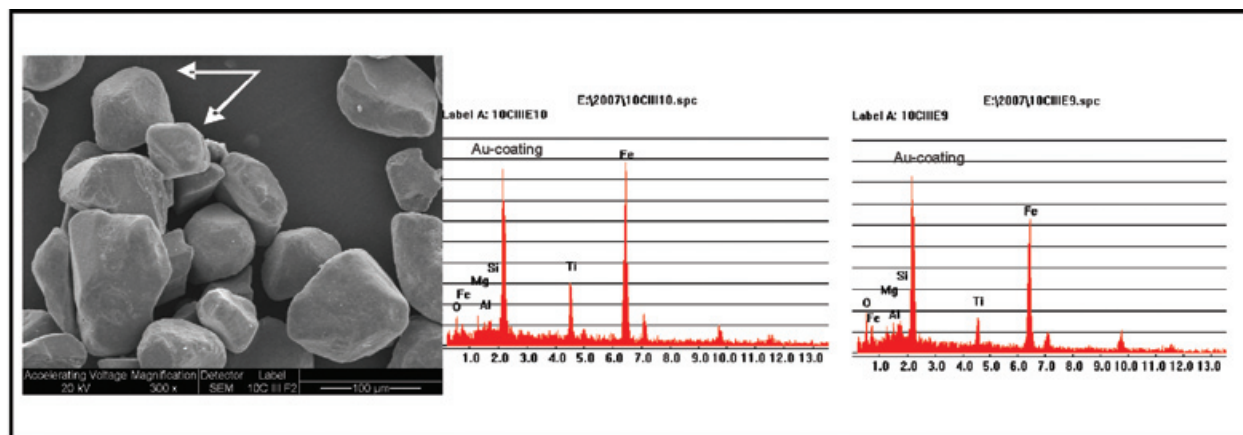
| Accelerating Voltage | Magnification | Detector | Label |
|---|---|---|---|
| 20 kV | 300 x | SEM | 10C III F2 |

100 µm

E:\2007\10CIII10.spc
Label A: 10CIIIE10

Au-coating
Fe
Si
Mg
Fe
O
Al
Ti

1.0 2.0 3.0 4.0 5.0 6.0 7.0 8.0 9.0 10.0 11.0 12.0 13.0

E:\2007\10CIIIE9.spc
Label A: 10CIIIE9

Au-coating
Fe
Si
Mg
O
Fe
Al
Ti

1.0 2.0 3.0 4.0 5.0 6.0 7.0 8.0 9.0 10.0 11.0 12.0 13.0